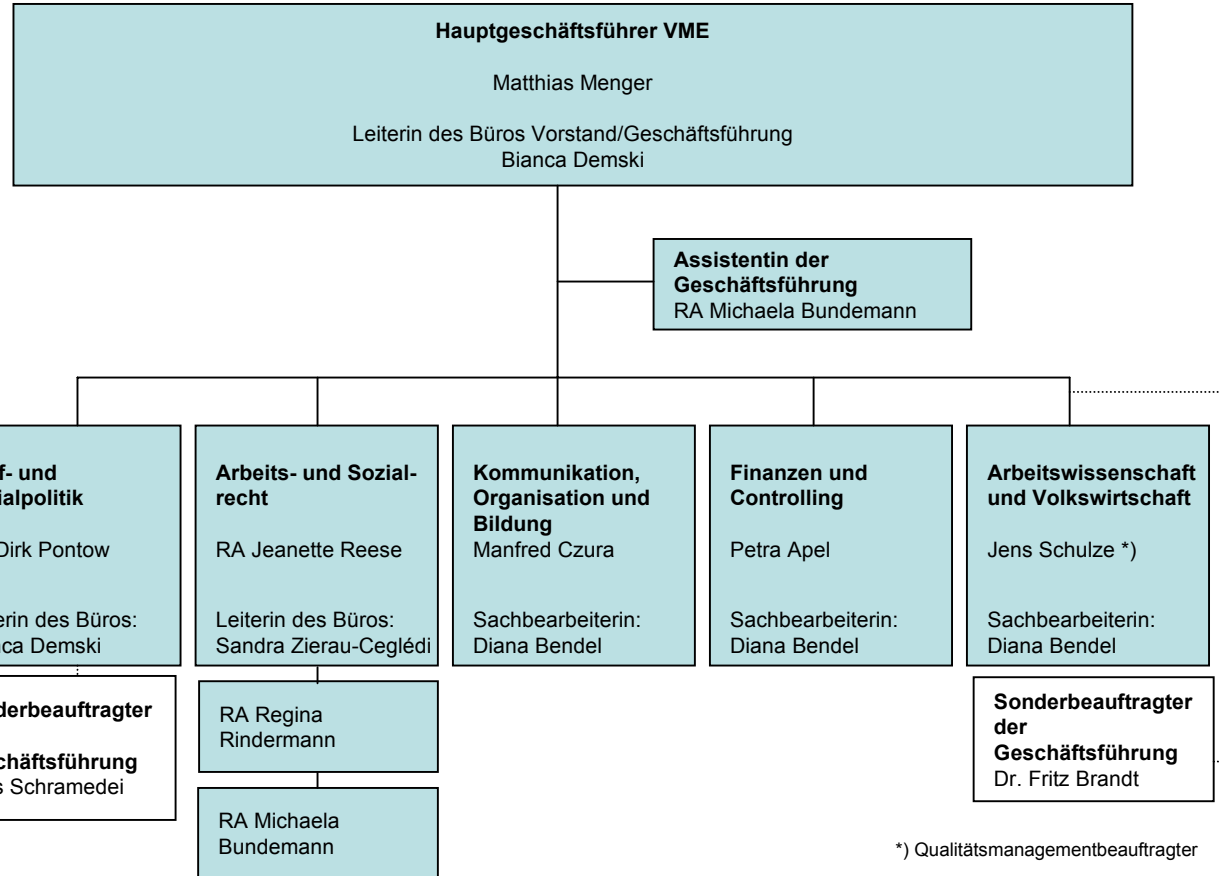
**Hauptgeschäftsführer VME**

Matthias Menger

Leiterin des Büros Vorstand/Geschäftsführung
Bianca Demski

**Assistentin der Geschäftsführung**
RA Michaela Bundemann

**f- und ialpolitik**

Dirk Pontow

erin des Büros:
ca Demski

**derbeauftragter**

**chäftsführung**
s Schramedei

**Arbeits- und Sozialrecht**

RA Jeanette Reese

Leiterin des Büros:
Sandra Zierau-Ceglédi

RA Regina Rindermann

RA Michaela Bundemann

**Kommunikation, Organisation und Bildung**
Manfred Czura

Sachbearbeiterin:
Diana Bendel

**Finanzen und Controlling**

Petra Apel

Sachbearbeiterin:
Diana Bendel

**Arbeitswissenschaft und Volkswirtschaft**

Jens Schulze *)

Sachbearbeiterin:
Diana Bendel

**Sonderbeauftragter der Geschäftsführung**
Dr. Fritz Brandt

*) Qualitätsmanagementbeauftragter